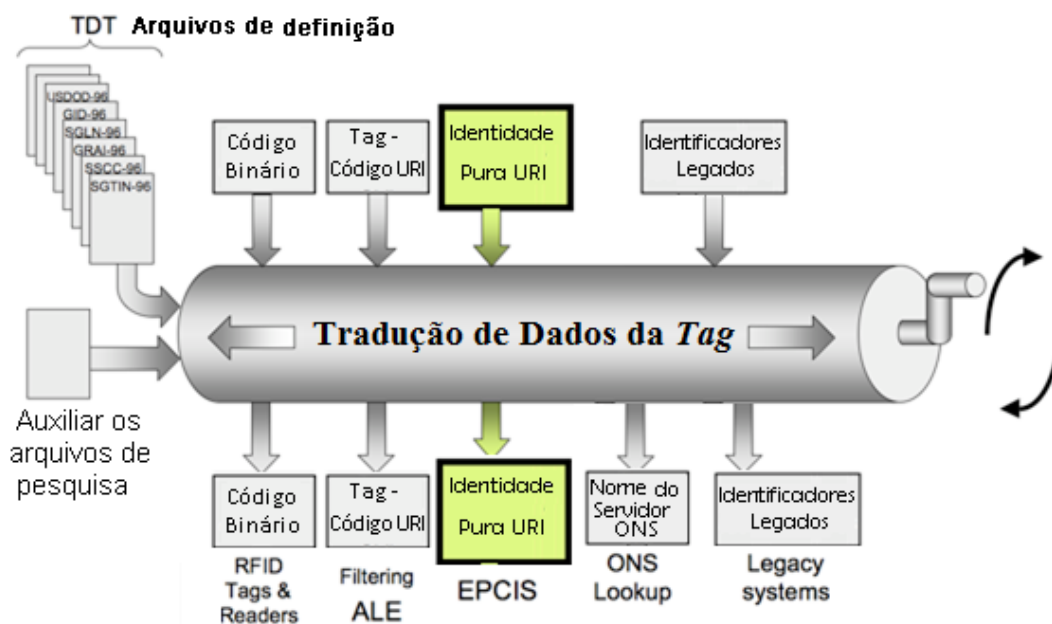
TDT Arquivos de definição

USDOD-96
GID-96
SGLN-96
GRAI-96
SSCC-96
SGTIN-96

Código Binário

Tag - Código URI

Identidade Pura URI

Identificadores Legados

Tradução de Dados da *Tag*

Auxiliar os arquivos de pesquisa

Código Binário

Tag - Código URI

Identidade Pura URI

Nome do Servidor ONS

Identificadores Legados

RFID Tags & Readers

Filtering ALE

EPCIS

ONS Lookup

Legacy systems